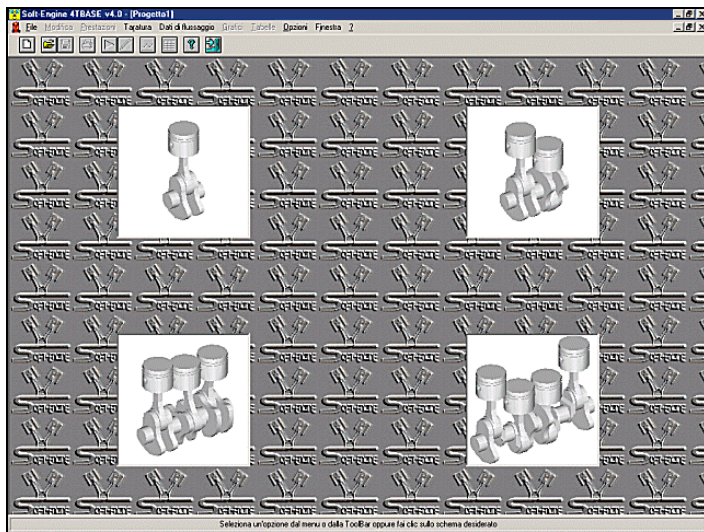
Soft-Engine 4TBASE v4.0 - [Progetto1]

File Modifica Prestazioni Taratura Dati di flussaggio Grafici Tabelle Opzioni Finestra ?

Seleziona un'opzione dal menu o dalla ToolBar oppure fai clic sullo schema desiderato